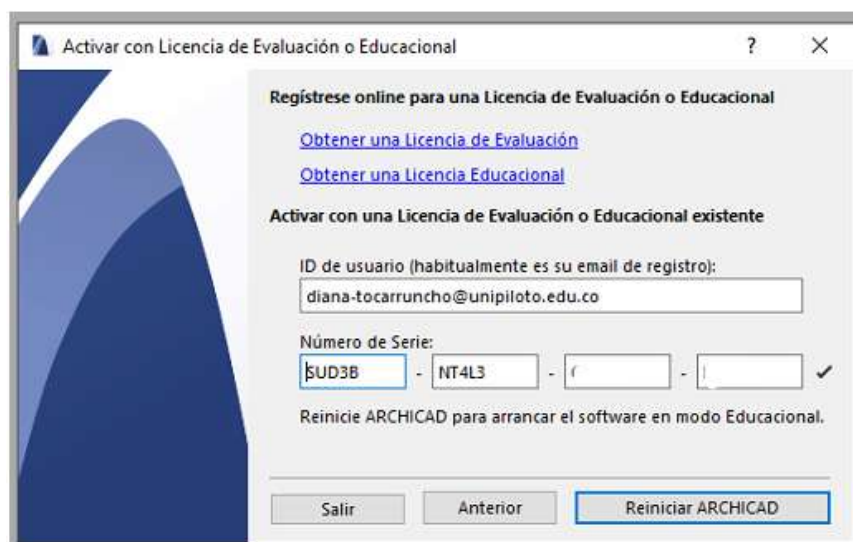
Activar con Licencia de Evaluación o Educacional ? ×

Regístrese online para una Licencia de Evaluación o Educacional

Obtener una Licencia de Evaluación

Obtener una Licencia Educacional

Activar con una Licencia de Evaluación o Educacional existente

ID de usuario (habitualmente es su email de registro):

diana-tocarruncho@unipiloto.edu.co

Número de Serie:

SUD3B - NT4L3 - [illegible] - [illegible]

Reinicie ARCHICAD para arrancar el software en modo Educacional.

Salir Anterior Reiniciar ARCHICAD